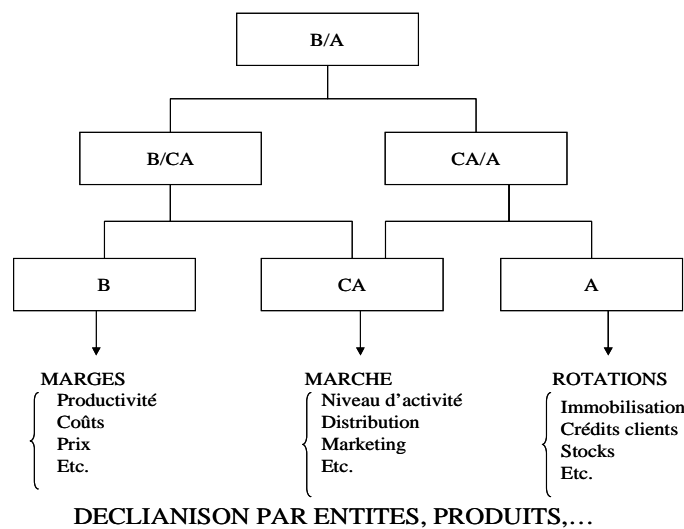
B/A

B/CA

CA/A

B

CA

A

MARGES
Productivité
Coûts
Prix
Etc.

MARCHE
Niveau d'activité
Distribution
Marketing
Etc.

ROTATIONS
Immobilisation
Crédits clients
Stocks
Etc.

DECLIANISON PAR ENTITES, PRODUITS,…